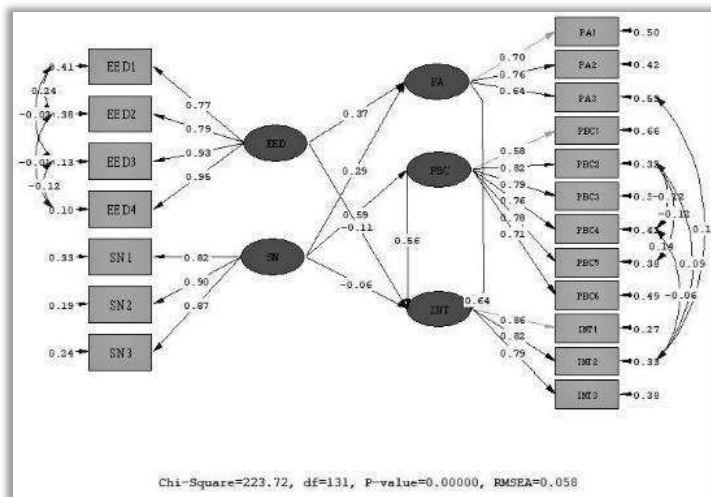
0.41 EED1
0.24
-0.02 0.38 EED2
-0.01 0.13 EED3
-0.12
0.10 EED4
0.77
0.79
0.93
0.96
EED
0.37
0.29
0.59
-0.11
0.56
SN
0.33 SN1
0.19 SN2
0.24 SN3
0.82
0.90
0.87
-0.06
PA
PBC
INT
0.64
0.70
0.76
0.64
PA1 0.50
PA2 0.42
PA3 0.55
0.58
0.82
0.79
0.76
0.78
0.71
PBC1 0.66
PBC2 0.33
PBC3 0.3 -0.22
PBC4 0.41 -0.12
0.16
PBC5 0.39
PBC6 0.49
0.09
-0.06
0.1
0.86
0.82
0.79
INT1 0.27
INT2 0.33
INT3 0.38
Chi-Square=223.72, df=131, P-value=0.00000, RMSEA=0.058